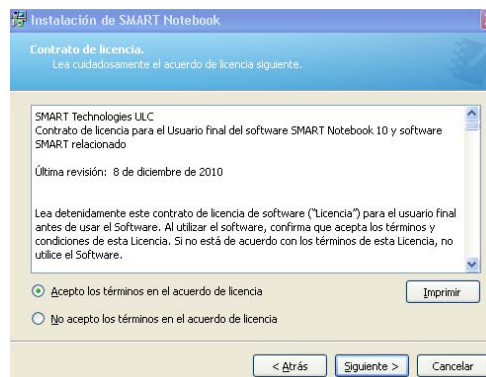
Instalación de SMART Notebook

Contrato de licencia.
Lea cuidadosamente el acuerdo de licencia siguiente.

SMART Technologies ULC
Contrato de licencia para el Usuario final del software SMART Notebook 10 y software SMART relacionado

Última revisión: 8 de diciembre de 2010

Lea detenidamente este contrato de licencia de software ("Licencia") para el usuario final antes de usar el Software. Al utilizar el software, confirma que acepta los términos y condiciones de esta Licencia. Si no está de acuerdo con los términos de esta Licencia, no utilice el Software.

Acepto los términos en el acuerdo de licencia

Imprimir

No acepto los términos en el acuerdo de licencia

< Atrás

Siguiente >

Cancelar